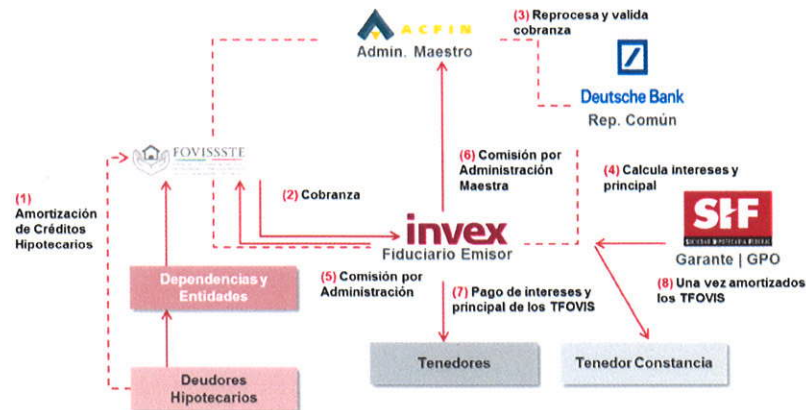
ACFIN
Admin. Maestro

(3) Reprocesa y valida cobranza

Deutsche Bank
Rep. Común

FOVISSSTE

(1) Amortización de Créditos Hipotecarios

(2) Cobranza

(6) Comisión por Administración Maestra

(4) Calcula intereses y principal

invex
Fiduciario Emisor

SHF
Garante | GPO

Dependencias y Entidades

(5) Comisión por Administración

(7) Pago de intereses y principal de los TFOVIS

(8) Una vez amortizados los TFOVIS

Tenedores

Tenedor Constancia

Deudores Hipotecarios